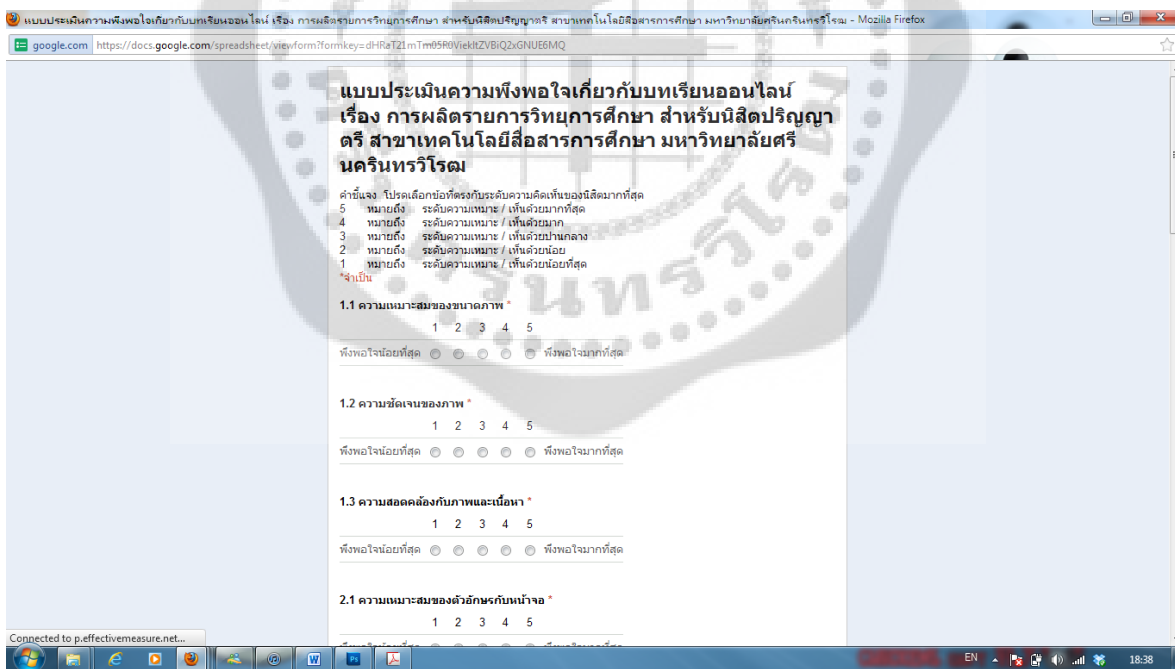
แบบประเมินความพึงพอใจเกี่ยวกับบทเรียนออนไลน์ เรื่อง การผลิตรายการวิทยุการศึกษา สำหรับนิสิตปริญญาตรี สาขาเทคโนโลยีสื่อสารการศึกษา มหาวิทยาลัยศรีนครินทรวิโรฒ - Mozilla Firefox

google.com https://docs.google.com/spreadsheet/viewform?formkey=dHRaT21mTm05RUViekltZVBiQ2xGNUE6MQ

แบบประเมินความพึงพอใจเกี่ยวกับบทเรียนออนไลน์ เรื่อง การผลิตรายการวิทยุการศึกษา สำหรับนิสิตปริญญาตรี สาขาเทคโนโลยีสื่อสารการศึกษา มหาวิทยาลัยศรีนครินทรวิโรฒ

คำชี้แจง โปรดเลือกข้อที่ตรงกับระดับความคิดเห็นของนิสิตมากที่สุด
5 หมายถึง ระดับความเหมาะ / เห็นด้วยมากที่สุด
4 หมายถึง ระดับความเหมาะ / เห็นด้วยมาก
3 หมายถึง ระดับความเหมาะ / เห็นด้วยปานกลาง
2 หมายถึง ระดับความเหมาะ / เห็นด้วยน้อย
1 หมายถึง ระดับความเหมาะ / เห็นด้วยน้อยที่สุด
*จำเป็น

1.1 ความเหมาะสมของขนาดภาพ *
1 2 3 4 5
พึงพอใจน้อยที่สุด พึงพอใจมากที่สุด

1.2 ความชัดเจนของภาพ *
1 2 3 4 5
พึงพอใจน้อยที่สุด พึงพอใจมากที่สุด

1.3 ความสอดคล้องกับภาพและเนื้อหา *
1 2 3 4 5
พึงพอใจน้อยที่สุด พึงพอใจมากที่สุด

2.1 ความเหมาะสมของตัวอักษรกับหน้าจอ *
1 2 3 4 5
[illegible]

Connected to p.effectivemeasure.net...

EN 18:38